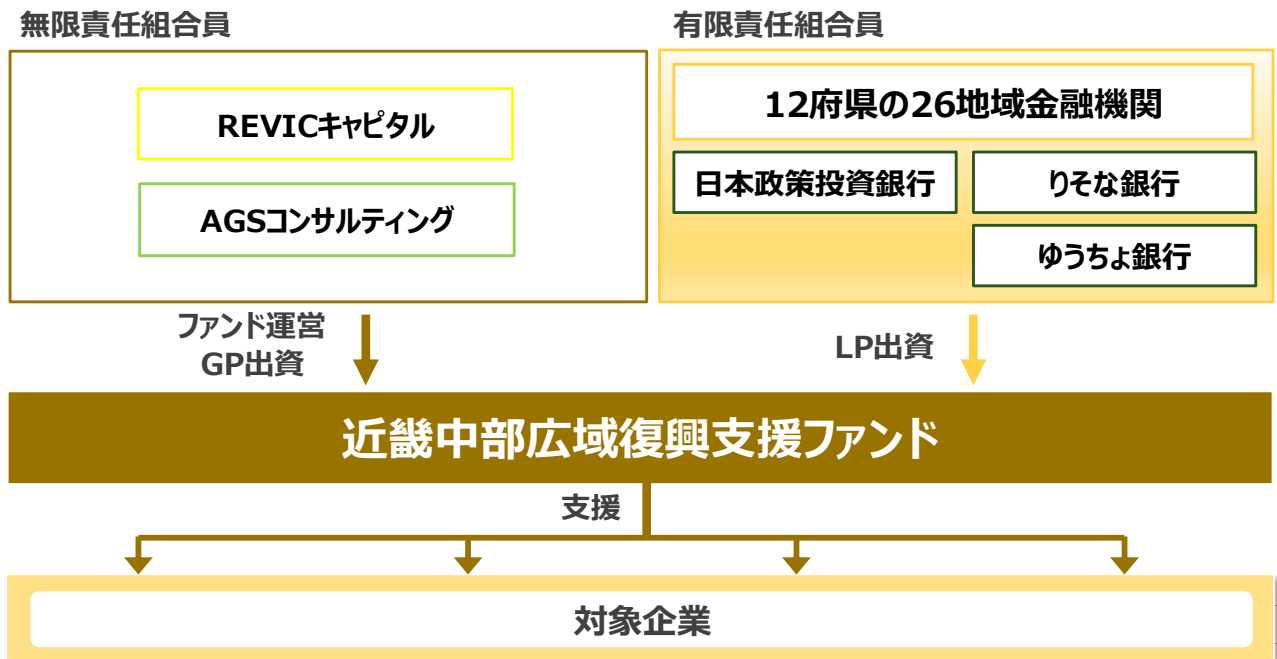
無限責任組合員

REVICキャピタル

AGSコンサルティング

有限責任組合員

12府県の26地域金融機関

日本政策投資銀行

りそな銀行

ゆうちょ銀行

ファンド運営
GP出資

LP出資

近畿中部広域復興支援ファンド

支援

対象企業